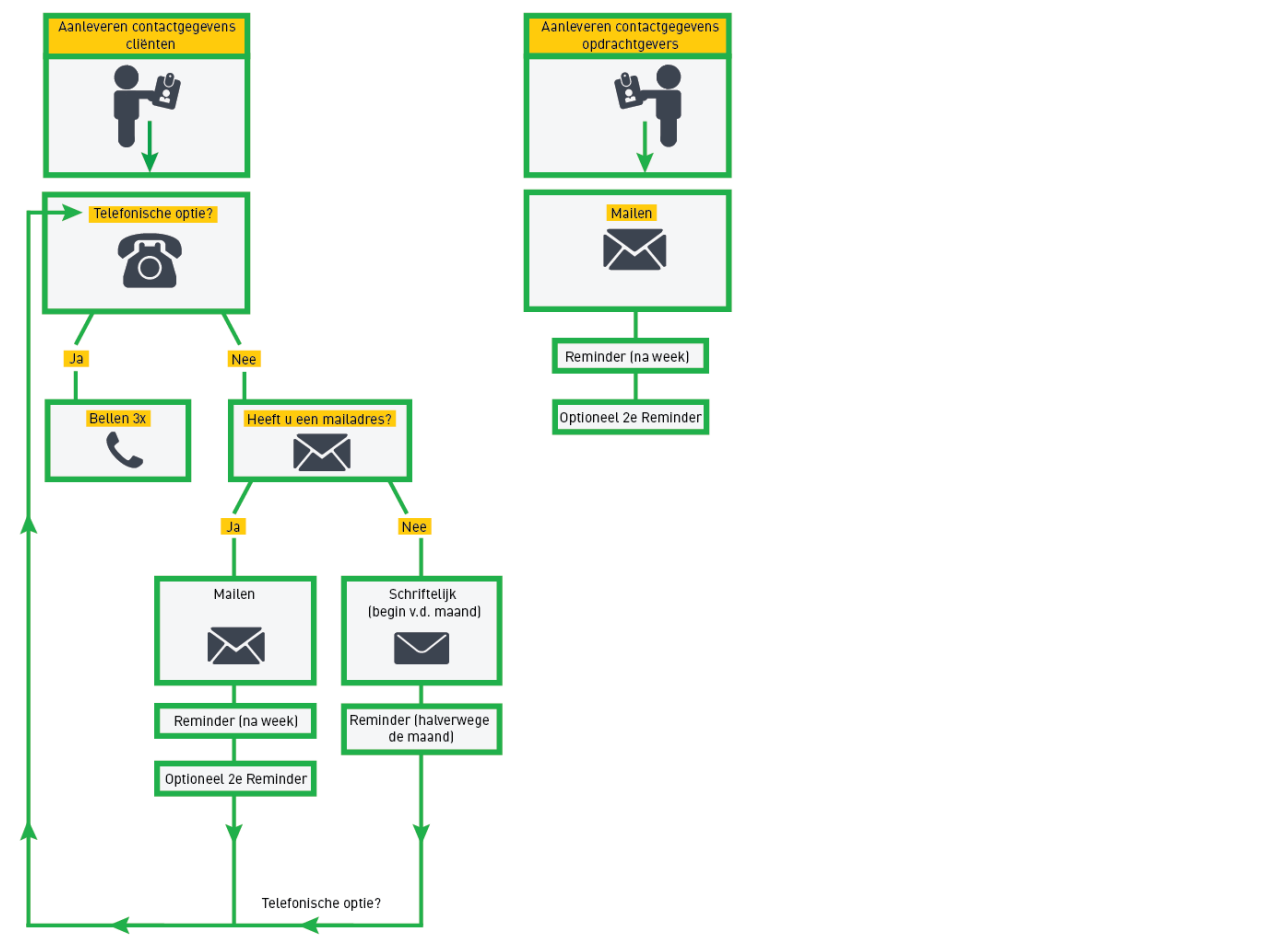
Aanleveren contactgegevens cliënten

Telefonische optie?

Ja

Nee

Bellen 3x

Heeft u een mailadres?

Ja

Nee

Mailen

Schriftelijk (begin v.d. maand)

Reminder (na week)

Reminder (halverwege de maand)

Optioneel 2e Reminder

Telefonische optie?

Aanleveren contactgegevens opdrachtgevers

Mailen

Reminder (na week)

Optioneel 2e Reminder